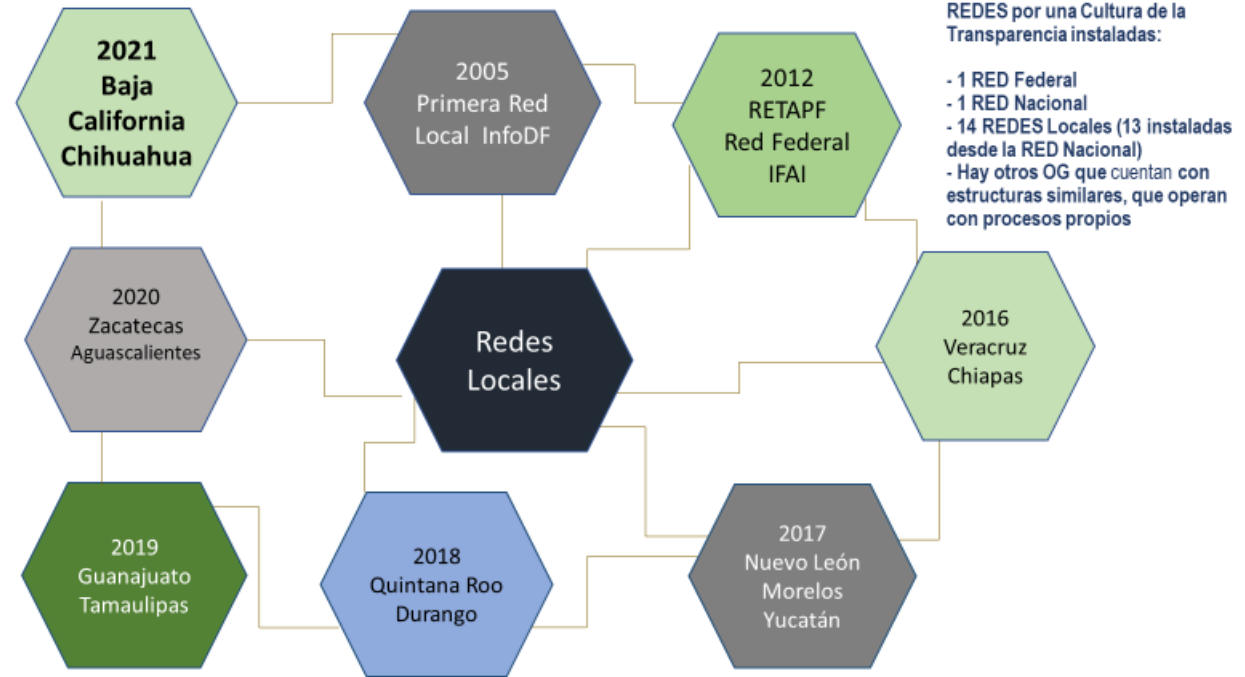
2021
Baja
California
Chihuahua

2005
Primera Red
Local InfoDF

2012
RETAPF
Red Federal
IFAI

REDES por una Cultura de la Transparencia instaladas:

- 1 RED Federal
- 1 RED Nacional
- 14 REDES Locales (13 instaladas desde la RED Nacional)
- Hay otros OG que cuentan con estructuras similares, que operan con procesos propios

2020
Zacatecas
Aguascalientes

Redes
Locales

2016
Veracruz
Chiapas

2019
Guanajuato
Tamaulipas

2018
Quintana Roo
Durango

2017
Nuevo León
Morelos
Yucatán